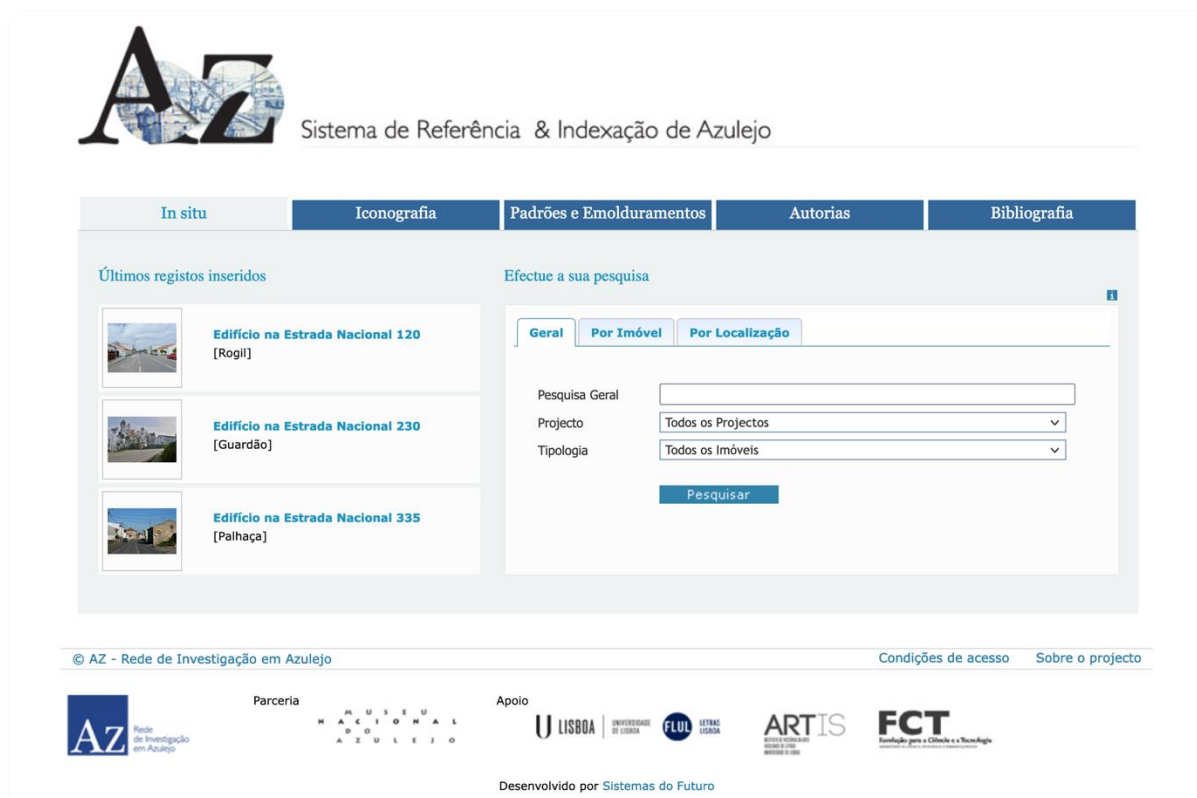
AZ

Sistema de Referência & Indexação de Azulejo

In situ | Iconografia | Padrões e Emolduramentos | Autorias | Bibliografia

Últimos registos inseridos

Edifício na Estrada Nacional 120
[Rogil]

Edifício na Estrada Nacional 230
[Guardão]

Edifício na Estrada Nacional 335
[Palhaça]

Efectue a sua pesquisa

Geral | Por Imóvel | Por Localização

Pesquisa Geral
Projecto: Todos os Projectos
Tipologia: Todos os Imóveis

Pesquisar

© AZ - Rede de Investigação em Azulejo

Condições de acesso   Sobre o projecto

AZ Rede de Investigação em Azulejo

Parceria
MUSEU NACIONAL DO AZULEJO

Apoio
U LISBOA UNIVERSIDADE DE LISBOA
FLUL LETRAS LISBOA
ARTIS
FCT Fundação para a Ciência e a Tecnologia

Desenvolvido por Sistemas do Futuro